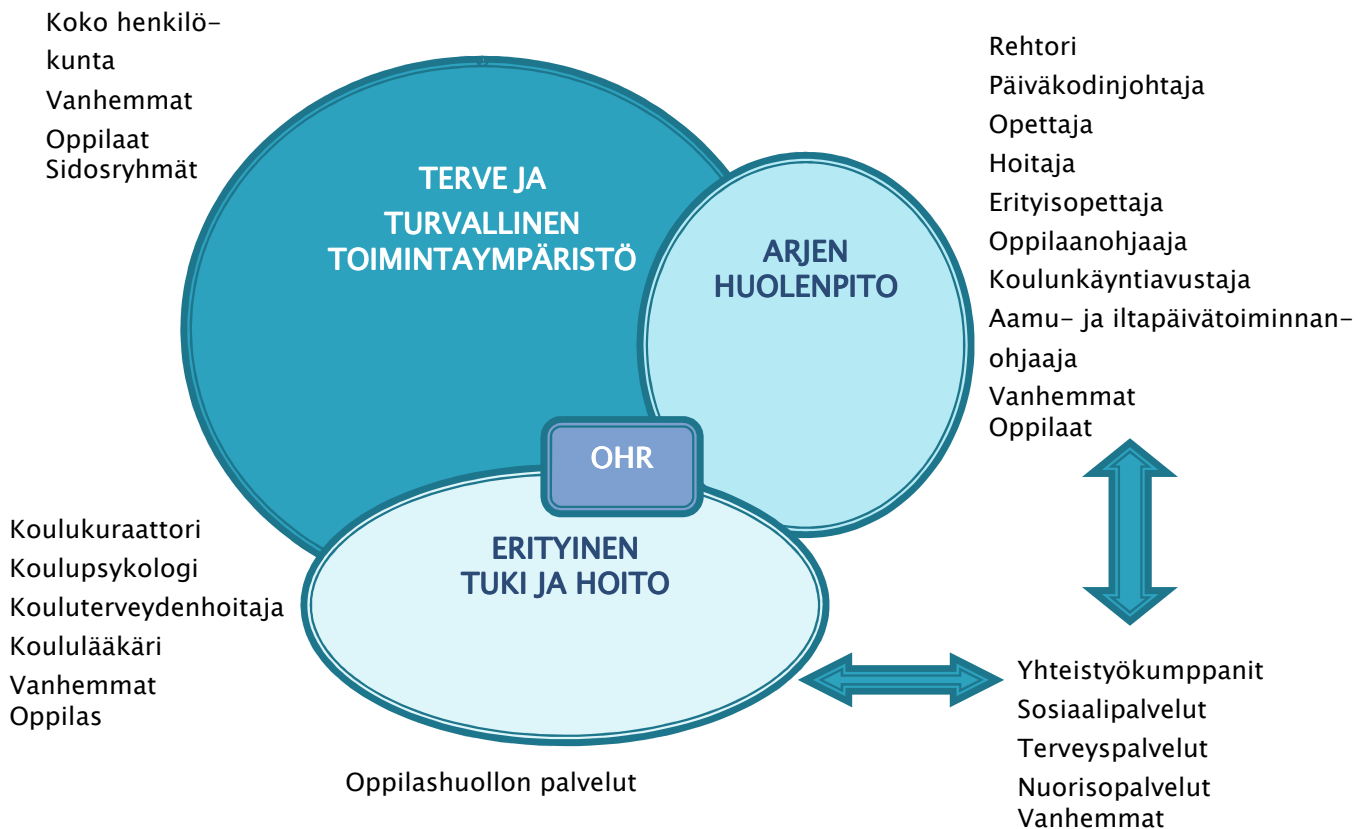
Koko henkilökunta
Vanhemmat
Oppilaat
Sidosryhmät

TERVE JA TURVALLINEN TOIMINTAYMPÄRISTÖ

ARJEN HUOLENPITO

Rehtori
Päiväkodinjohtaja
Opettaja
Hoitaja
Erityisopettaja
Oppilaanohjaaja
Koulunkäyntiavustaja
Aamu- ja iltapäivätoiminnanohjaaja
Vanhemmat
Oppilaat

OHR

ERITYINEN TUKI JA HOITO

Koulukuraattori
Koulupsykologi
Kouluterveydenhoitaja
Koululääkäri
Vanhemmat
Oppilas

Oppilashuollon palvelut

Yhteistyökumppanit
Sosiaalipalvelut
Terveyspalvelut
Nuorisopalvelut
Vanhemmat